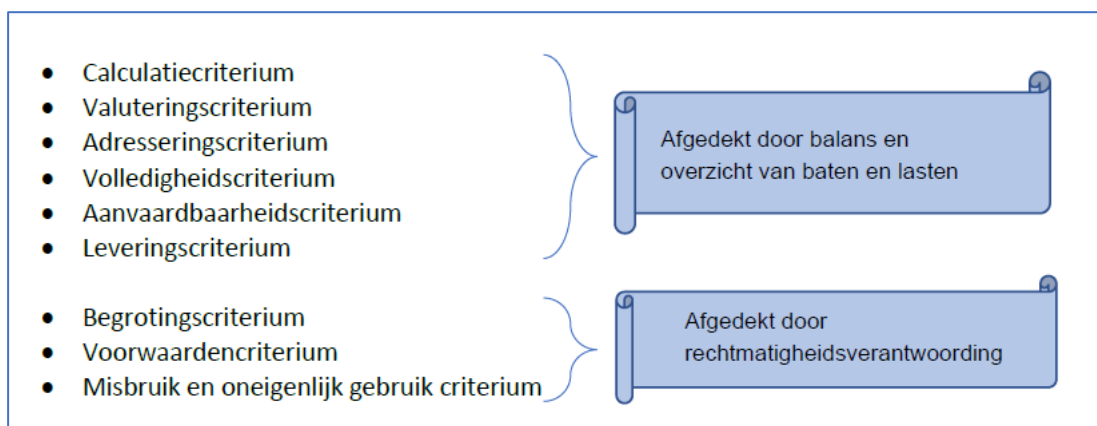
- Calculatiecriterium
- Valuteringscriterium
- Adresseringscriterium
- Volledigheidscriterium
- Aanvaardbaarheidscriterium
- Leveringscriterium

Afgedekt door balans en overzicht van baten en lasten

- Begrotingscriterium
- Voorwaardencriterium
- Misbruik en oneigenlijk gebruik criterium

Afgedekt door rechtmatigheidsverantwoording